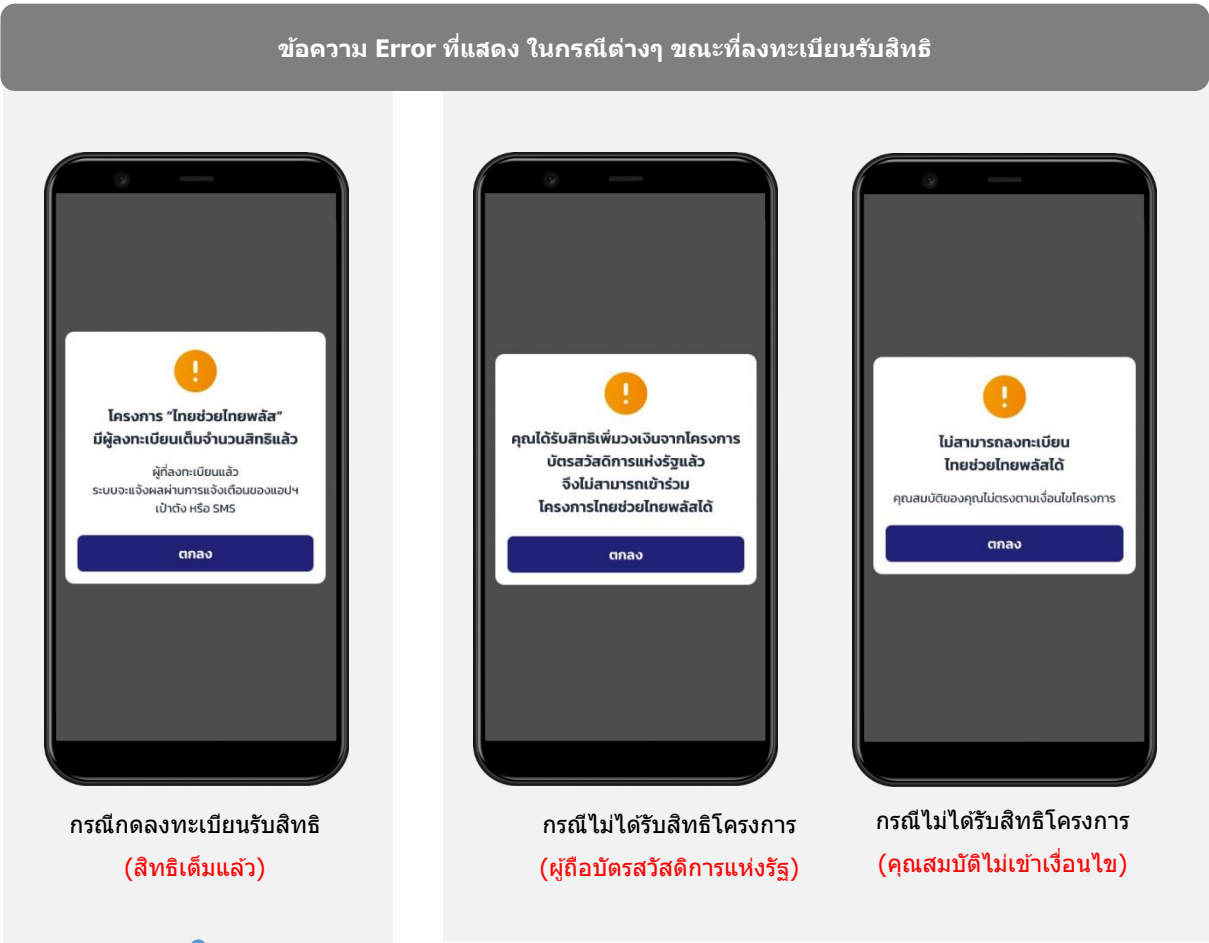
ข้อความ Error ที่แสดง ในกรณีต่างๆ ขณะที่ลงทะเบียนรับสิทธิ

!

โครงการ "ไทยช่วยไทยพลัส" มีผู้ลงทะเบียนเต็มจำนวนสิทธิแล้ว

ผู้ที่ลงทะเบียนแล้ว ระบบจะแจ้งผลผ่านการแจ้งเตือนของแอปฯ เป๋าตัง หรือ SMS

ตกลง

กรณีกดลงทะเบียนรับสิทธิ
(สิทธิเต็มแล้ว)

!

คุณได้รับสิทธิเพิ่มวงเงินจากโครงการ บัตรสวัสดิการแห่งรัฐแล้ว จึงไม่สามารถเข้าร่วม โครงการไทยช่วยไทยพลัสได้

ตกลง

กรณีไม่ได้รับสิทธิโครงการ
(ผู้ถือบัตรสวัสดิการแห่งรัฐ)

!

ไม่สามารถลงทะเบียน ไทยช่วยไทยพลัสได้

คุณสมบัติของคุณไม่ตรงตามเงื่อนไขโครงการ

ตกลง

กรณีไม่ได้รับสิทธิโครงการ
(คุณสมบัติไม่เข้าเงื่อนไข)